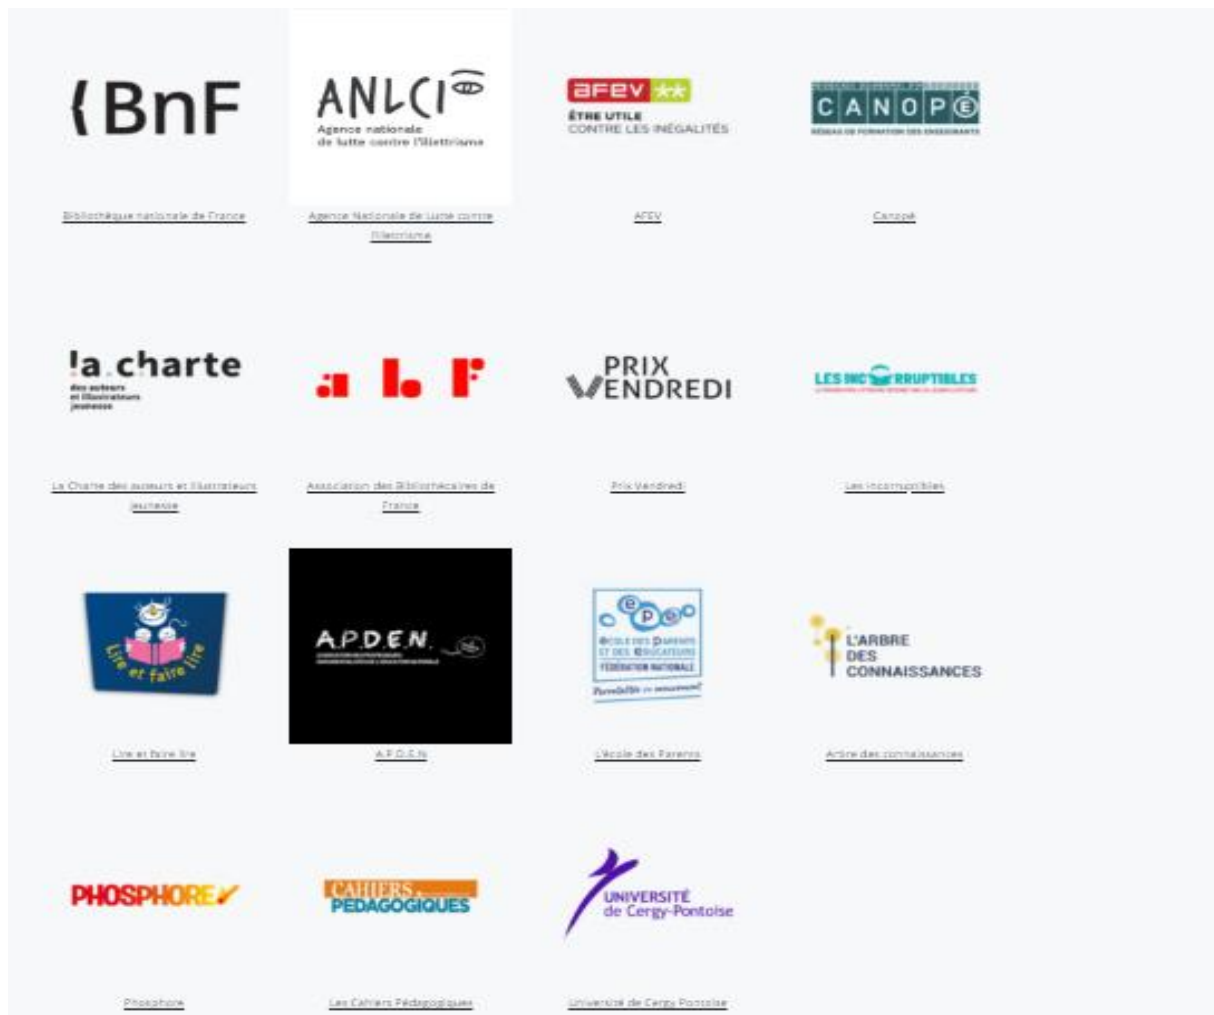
BnF

Bibliothèque nationale de France

ANLCI

Agence nationale de lutte contre l'illettrisme

Agence Nationale de Lutte contre l'illettrisme

afev

ÊTRE UTILE CONTRE LES INÉGALITÉS

AFEV

CANOPÉ

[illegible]

Canopé

la charte

des auteurs et illustrateurs jeunesse

La Charte des auteurs et illustrateurs jeunesse

a b f

Association des Bibliothécaires de France

PRIX VENDREDI

Prix Vendredi

LES INCORRUPTIBLES

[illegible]

Les incorruptibles

Lire et faire lire

Lire et faire lire

A.P.D.E.N.

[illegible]

A.P.D.E.N

epe

ÉCOLE DES PARENTS ET DES ÉDUCATEURS

FÉDÉRATION NATIONALE

Parentalité en mouvement

L'école des Parents

L'ARBRE DES CONNAISSANCES

Arbre des connaissances

PHOSPHORE

Phosphore

CAHIERS PÉDAGOGIQUES

Les Cahiers Pédagogiques

UNIVERSITÉ de Cergy-Pontoise

Université de Cergy Pontoise